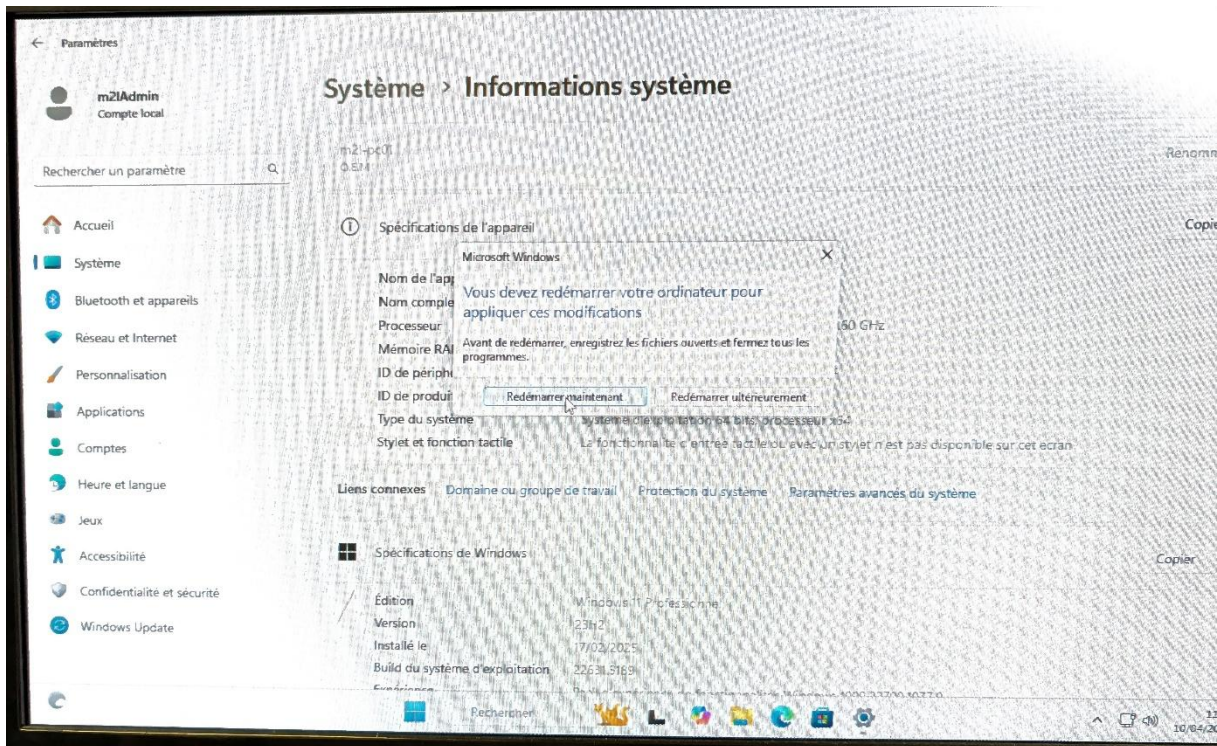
Paramètres

m2lAdmin
Compte local

Rechercher un paramètre

Accueil
Système
Bluetooth et appareils
Réseau et Internet
Personnalisation
Applications
Comptes
Heure et langue
Jeux
Accessibilité
Confidentialité et sécurité
Windows Update

Système > Informations système

m2l-pc01
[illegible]

Renomm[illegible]

Spécifications de l'appareil

Copie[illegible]

Nom de l'app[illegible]
Nom comple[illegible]
Processeur
Mémoire RA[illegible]
ID de périph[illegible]
ID de produi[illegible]
Type du système
Stylet et fonction tactile

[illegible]50 GHz
Système d'exploitation 64 bits, processeur x64
La fonctionnalité d'entrée tactile ou avec un stylet n'est pas disponible sur cet écran

Microsoft Windows

Vous devez redémarrer votre ordinateur pour appliquer ces modifications

Avant de redémarrer, enregistrez les fichiers ouverts et fermez tous les programmes.

Redémarrer maintenant
Redémarrer ultérieurement

Liens connexes
Domaine ou groupe de travail
Protection du système
Paramètres avancés du système

Spécifications de Windows

Copier

Édition
Version
Installé le
Build du système d'exploitation
Expérience

Windows 11 Professionnel
23H2
17/02/2025
22631.3169
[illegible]

Rechercher

11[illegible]
10/04/20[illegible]